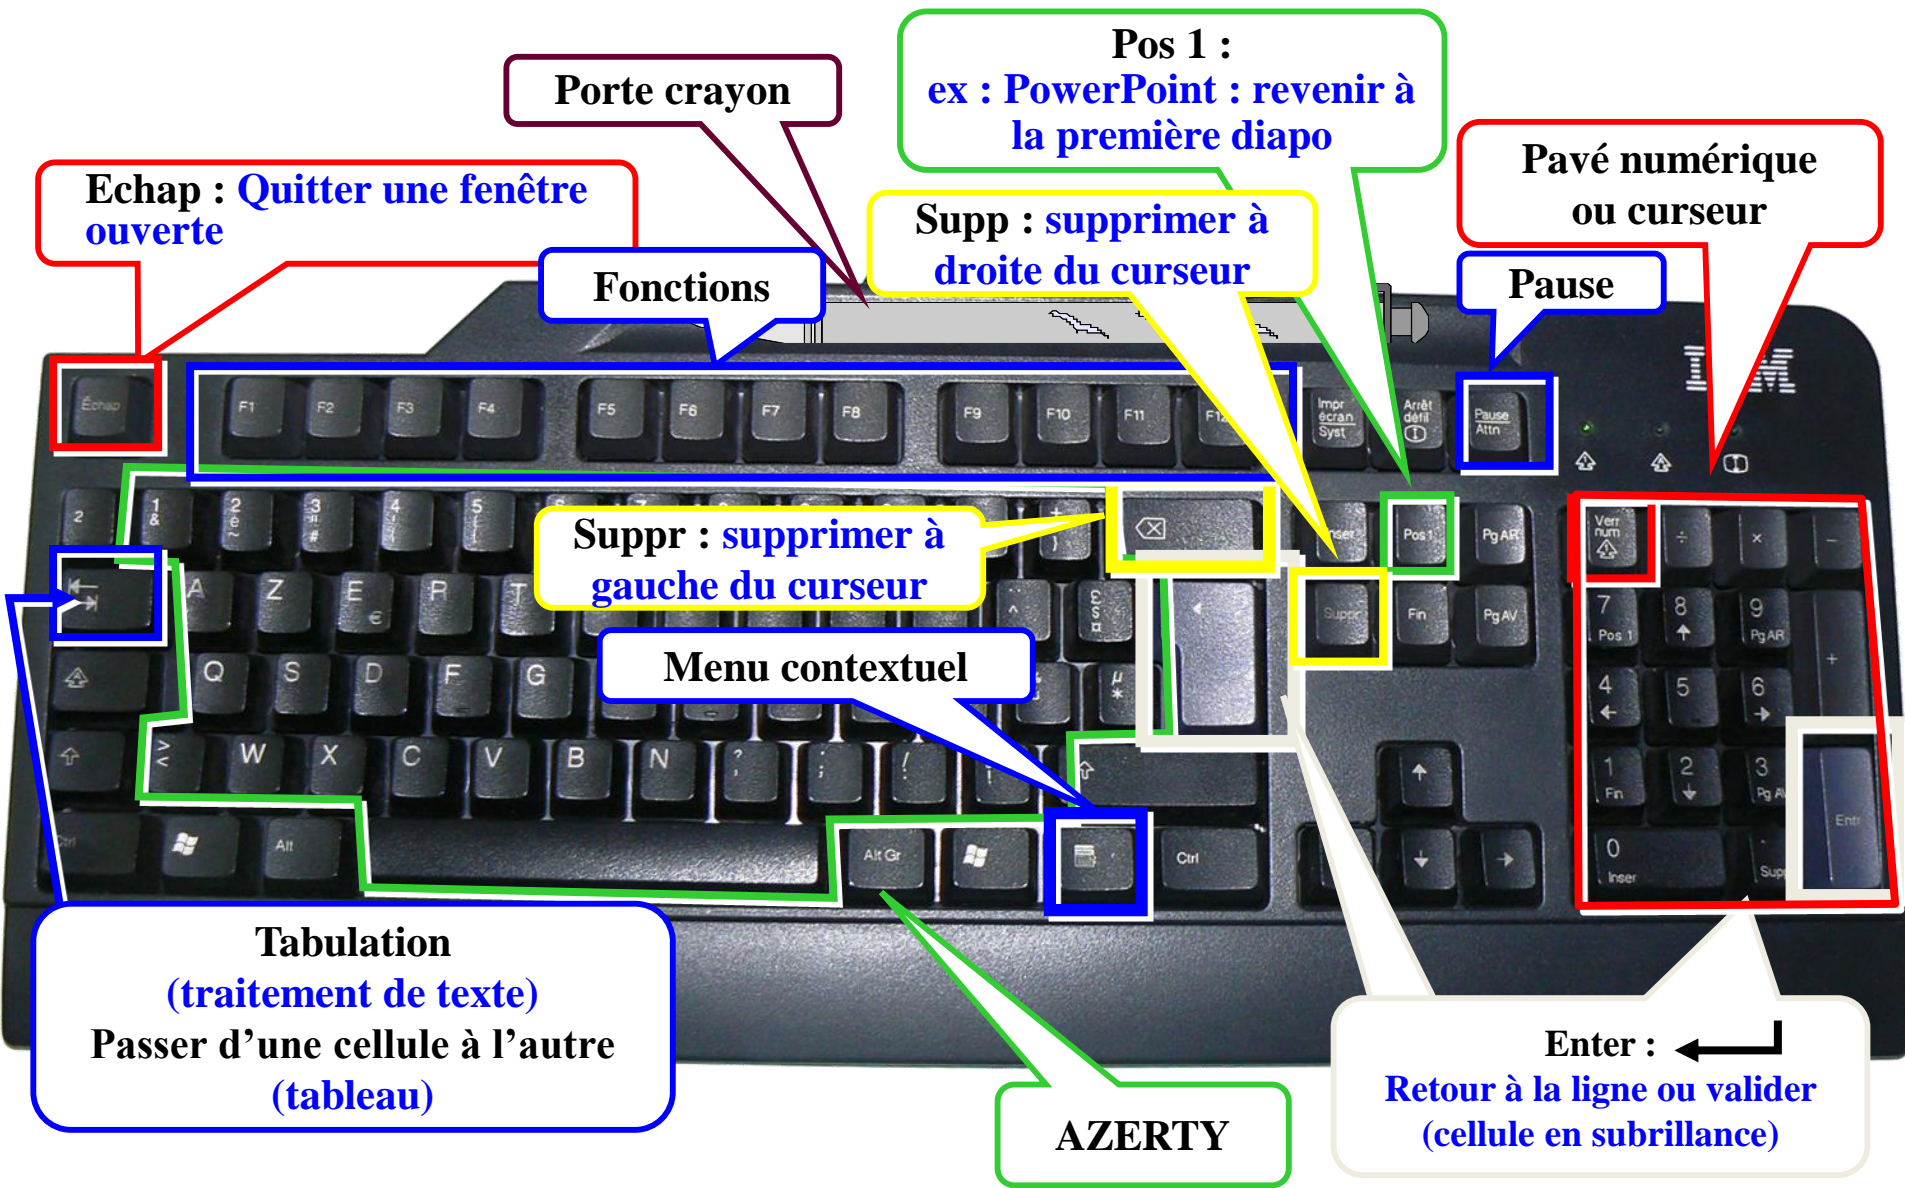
Porte crayon

Pos 1 :
ex : PowerPoint : revenir à la première diapo

Echap : Quitter une fenêtre ouverte

Pavé numérique ou curseur

Supp : supprimer à droite du curseur

Fonctions

Pause

Échap

F1 F2 F3 F4 F5 F6 F7 F8 F9 F10 F11 F12

Impr écran Syst

Arrêt défil

Pause Attn

IBM

Suppr : supprimer à gauche du curseur

Pos 1

Pg AR

Verr num

Suppr

Fin

Pg AV

Menu contextuel

A Z E R T Q S D F G W X C V B N

Alt

Alt Gr

Ctrl

7 Pos 1
8
9 Pg AR
4
5
6
1 Fin
2
3 Pg AV
0 Inser
Entr

Tabulation
(traitement de texte)
Passer d’une cellule à l’autre
(tableau)

AZERTY

Enter :
Retour à la ligne ou valider
(cellule en subrillance)